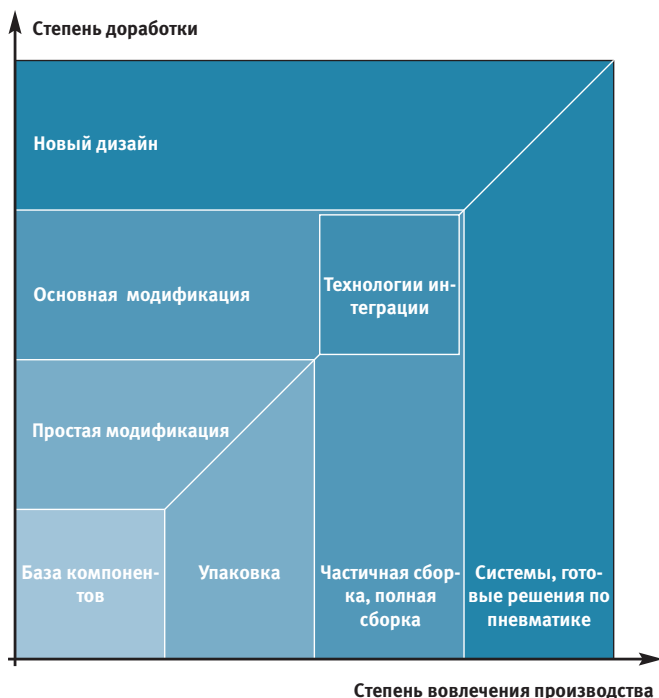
Степень доработки

Новый дизайн

Основная модификация

Технологии интеграции

Простая модификация

База компонентов

Упаковка

Частичная сборка, полная сборка

Системы, готовые решения по пневматике

Степень вовлечения производства